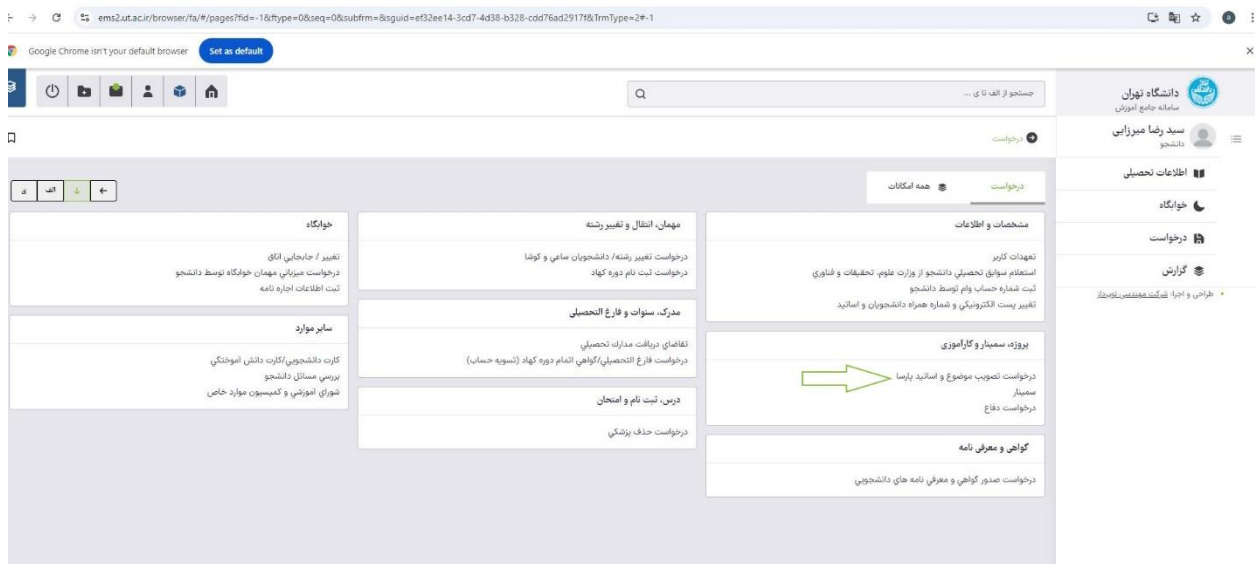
ems2.ut.ac.ir/browser/fa/#/pages?fid=-1&ftype=0&seq=0&subfrm=&sguid=ef32ee14-3cd7-4d38-b328-cdd76ad2917f&TrmType=2#-1

Google Chrome isn't your default browser Set as default

دانشگاه تهران
سامانه جامع آموزش

جستجو از الف تا ی ...

سید رضا میرزایی
دانشجو

اطلاعات تحصیلی
خوابگاه
درخواست
گزارش

طراحی و اجرا: شرکت مهندسی نوسازان

درخواست

درخواست
همه امکانات

ی الف

مشخصات و اطلاعات
تعهدات کاربر
استعلام سوابق تحصیلی دانشجو از وزارت علوم، تحقیقات و فناوری
ثبت شماره حساب وام توسط دانشجو
تغییر پست الکترونیکی و شماره همراه دانشجویان و اساتید

پروژه، سمینار و کارآموزی
درخواست تصویب موضوع و اساتید پارسا
سمینار
درخواست دفاع

گواهی و معرفی نامه
درخواست صدور گواهی و معرفی نامه های دانشجویی

مهمان، انتقال و تغییر رشته
درخواست تغییر رشته/ دانشجویان ساعي و کوشا
درخواست ثبت نام دوره کهاد

مدرک، سنوات و فارغ التحصیلی
تقاضای دریافت مدارک تحصیلی
درخواست فارغ التحصیلی/گواهی اتمام دوره کهاد (تسویه حساب)

درس، ثبت نام و امتحان
درخواست حذف پزشکی

خوابگاه
تغییر / جابجایی اتاق
درخواست میزبانی مهمان خوابگاه توسط دانشجو
ثبت اطلاعات اجاره نامه

سایر موارد
کارت دانشجویی/کارت دانش آموختگی
بررسی مسائل دانشجو
شورای آموزشی و کمیسیون موارد خاص